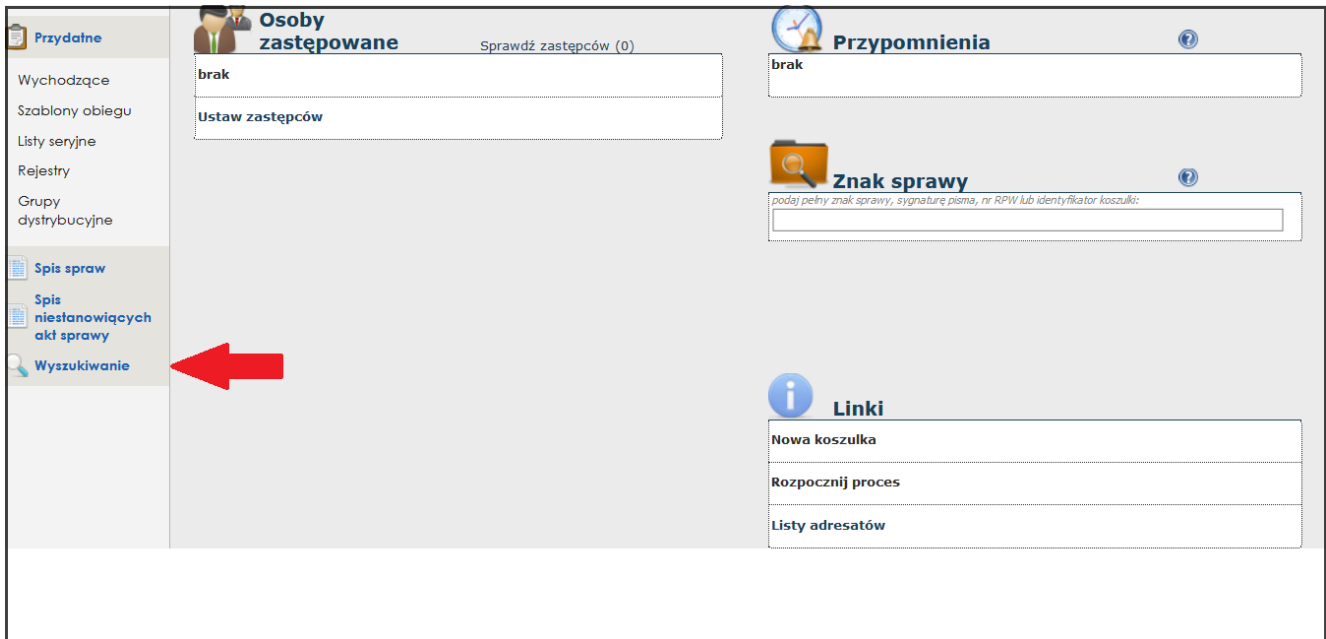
Przydatne

Wychodzące

Szablony obiegu

Listy seryjne

Rejestry

Grupy dystrybucyjne

Spis spraw

Spis niestanowiących akt sprawy

Wyszukiwanie

Osoby zastępowane

Sprawdź zastępców (0)

brak

Ustaw zastępców

Przypomnienia

brak

Znak sprawy

podaj pełny znak sprawy, sygnaturę pisma, nr RPW lub identyfikator koszulki:

Linki

Nowa koszulka

Rozpocznij proces

Listy adresatów